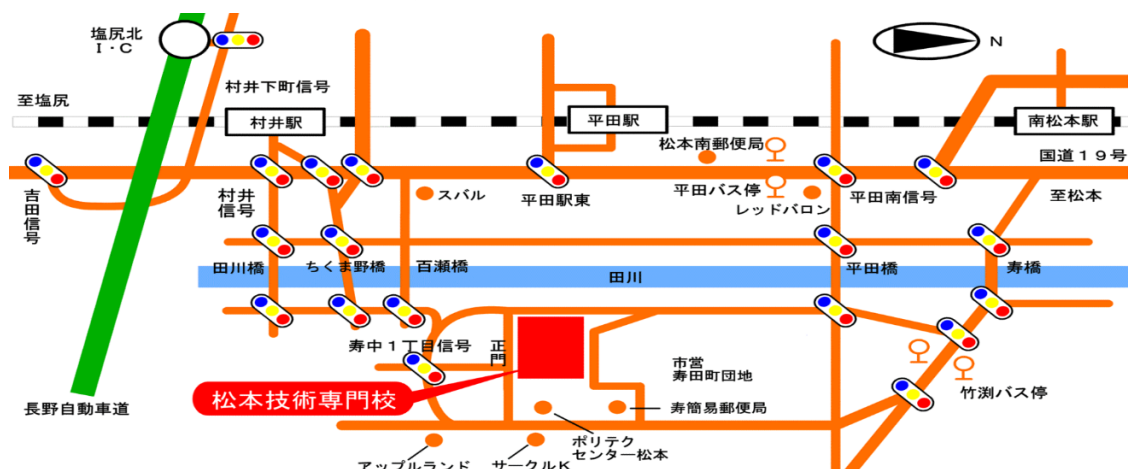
塩尻北
I・C

N

村井下町信号

至塩尻

村井駅

平田駅

南松本駅

松本南郵便局

国道１９号

吉田信号

村井信号

スバル

平田駅東

平田バス停

レッドバロン

平田南信号

至松本

田川橋

ちくま野橋

百瀬橋

田川

平田橋

寿橋

寿中１丁目信号

正門

市営
寿田町団地

松本技術専門校

竹渕バス停

長野自動車道

寿簡易郵便局

ポリテク
センター松本

アップルランド

サークルK